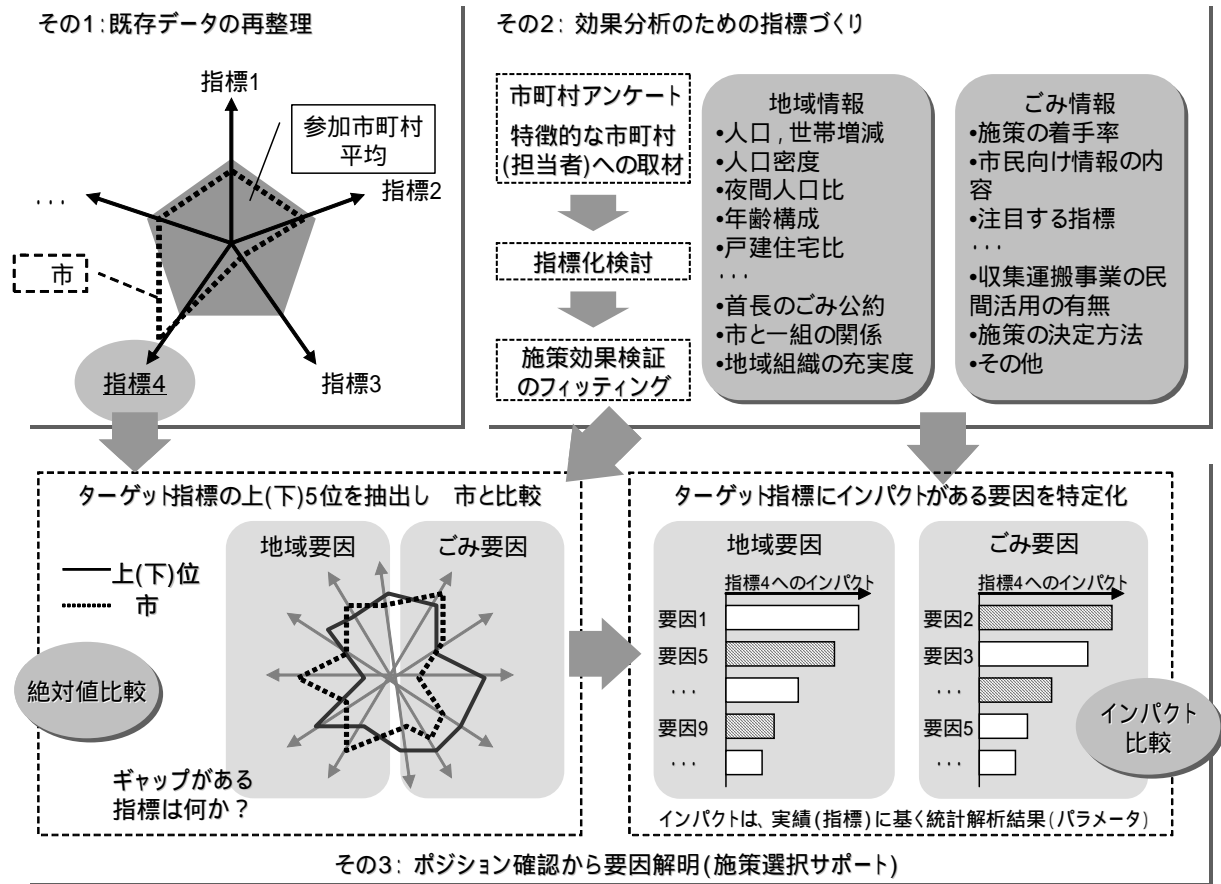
その1:既存データの再整理

指標1

参加市町村平均

指標2

・・・

市

指標4

指標3

その2: 効果分析のための指標づくり

市町村アンケート

特徴的な市町村(担当者)への取材

指標化検討

施策効果検証のフィッティング

地域情報
•人口,世帯増減
•人口密度
•夜間人口比
•年齢構成
•戸建住宅比
・・・
•首長のごみ公約
•市と一組の関係
•地域組織の充実度

ごみ情報
•施策の着手率
•市民向け情報の内容
•注目する指標
・・・
•収集運搬事業の民間活用の有無
•施策の決定方法
•その他

ターゲット指標の上(下)5位を抽出し 市と比較

地域要因

ごみ要因

上(下)位

市

絶対値比較

ギャップがある指標は何か?

ターゲット指標にインパクトがある要因を特定化

地域要因

指標4へのインパクト

要因1

要因5

・・・

要因9

・・・

ごみ要因

指標4へのインパクト

要因2

要因3

・・・

要因5

・・・

インパクト比較

インパクトは、実績(指標)に基く統計解析結果(パラメータ)

その3: ポジション確認から要因解明(施策選択サポート)